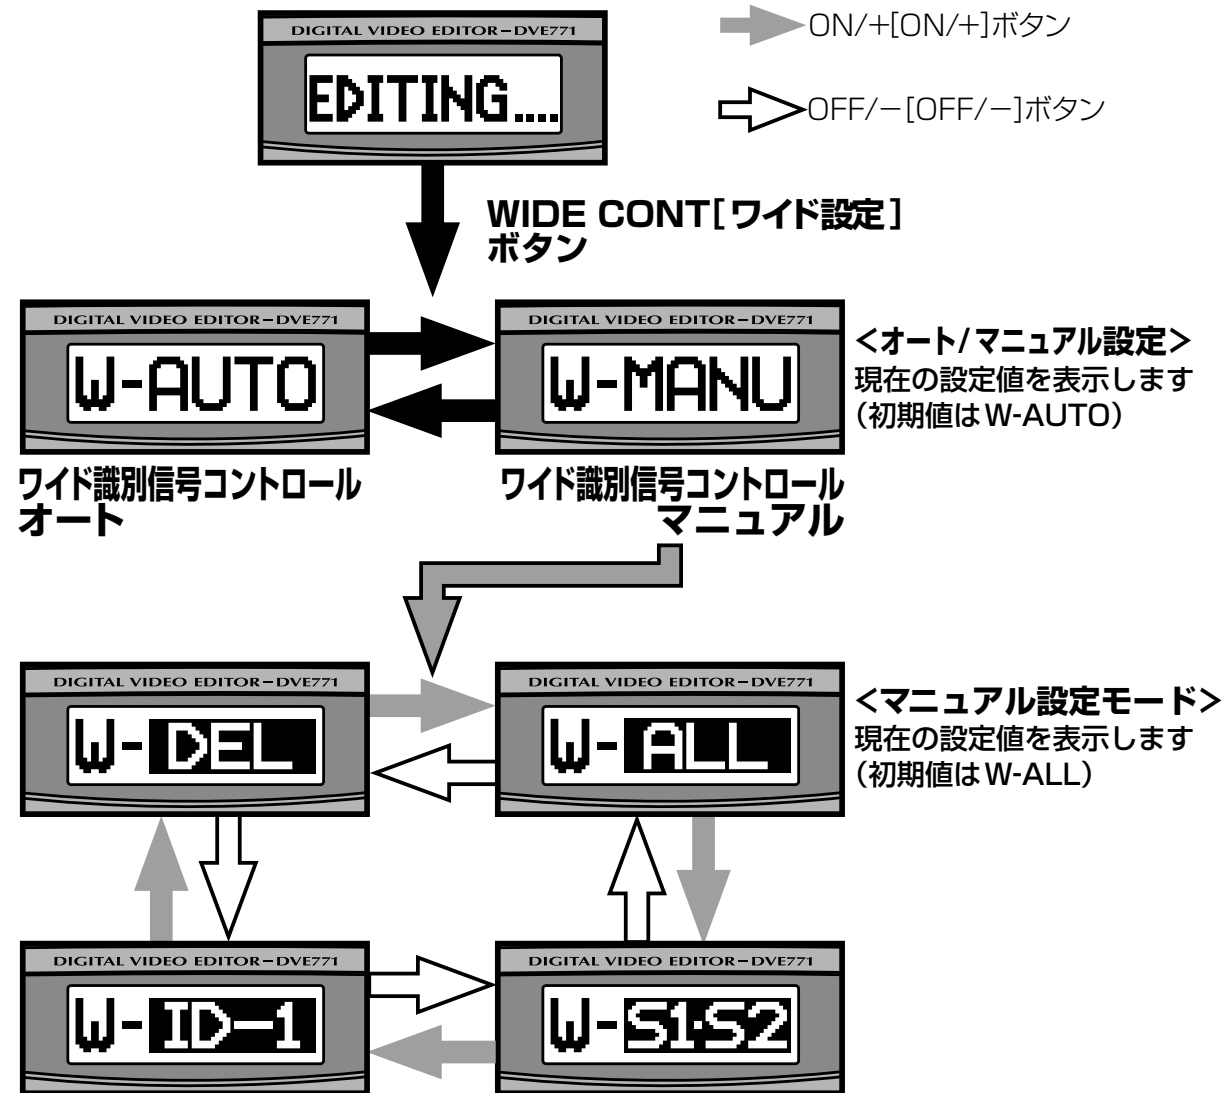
DIGITAL VIDEO EDITOR－DVE771
EDITING....

ON/+[ON/+]ボタン

OFF/－[OFF/－]ボタン

WIDE CONT［ワイド設定］ボタン

DIGITAL VIDEO EDITOR－DVE771
W-AUTO

DIGITAL VIDEO EDITOR－DVE771
W-MANU

<オート/マニュアル設定>
現在の設定値を表示します（初期値はW-AUTO）

ワイド識別信号コントロール
オート

ワイド識別信号コントロール
マニュアル

DIGITAL VIDEO EDITOR－DVE771
W-DEL

DIGITAL VIDEO EDITOR－DVE771
W-ALL

<マニュアル設定モード>
現在の設定値を表示します（初期値はW-ALL）

DIGITAL VIDEO EDITOR－DVE771
W-ID-1

DIGITAL VIDEO EDITOR－DVE771
W-S1S2